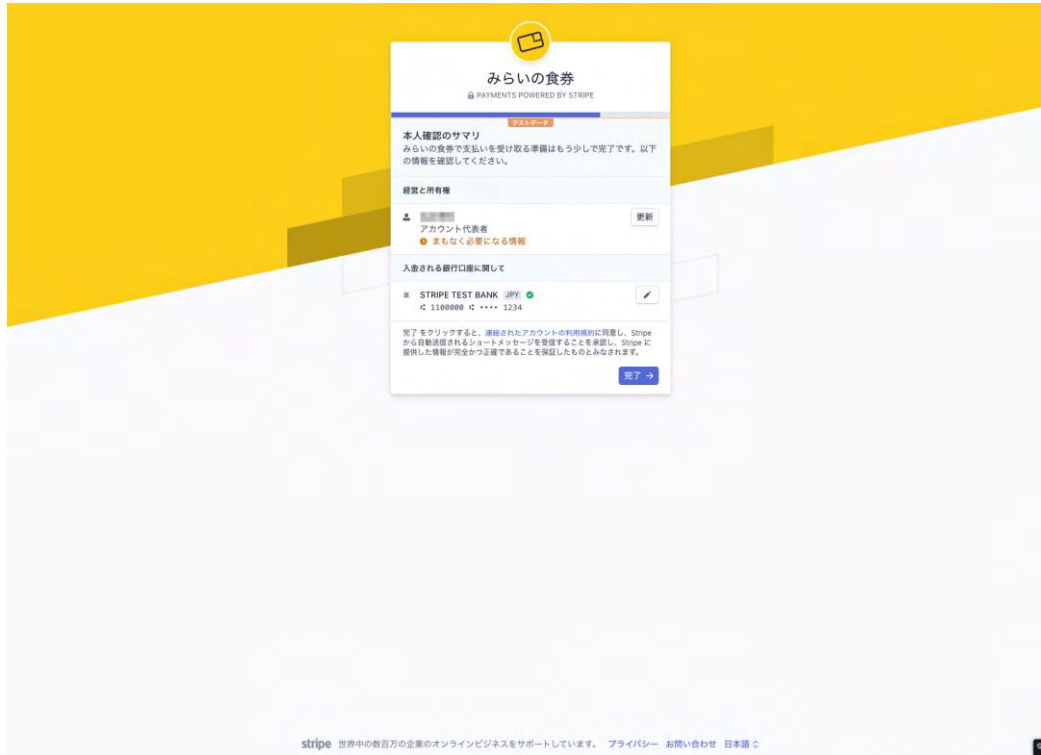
みらいの食券
PAYMENTS POWERED BY STRIPE

テストデータ

本人確認のサマリ
みらいの食券で支払いを受け取る準備はもう少しで完了です。以下の情報を確認してください。

経営と所有権

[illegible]
アカウント代表者
まもなく必要になる情報
更新

入金される銀行口座に関して

STRIPE TEST BANK JPY
1100000 •••• 1234

完了 をクリックすると、連結されたアカウントの利用規約に同意し、Stripe から自動送信されるショートメッセージを受信することを承認し、Stripe に提供した情報が完全かつ正確であることを保証したものとみなされます。

完了 →

stripe 世界中の数百万の企業のオンラインビジネスをサポートしています。 プライバシー お問い合わせ 日本語